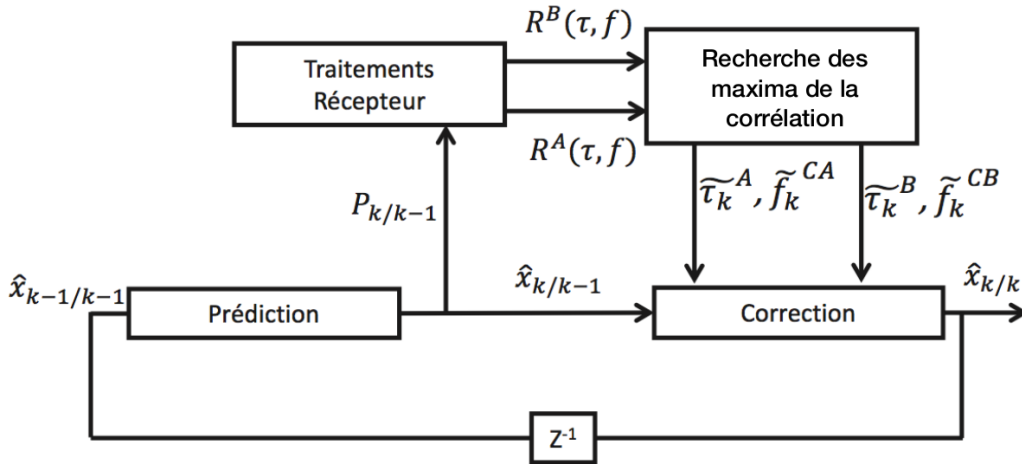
$R^B(\tau, f)$

Traitements Récepteur

Recherche des maxima de la corrélation

$R^A(\tau, f)$

$P_{k/k-1}$

$\widetilde{\tau_k}^A, \widetilde{f_k}^{CA}$

$\widetilde{\tau_k}^B, \widetilde{f_k}^{CB}$

$\hat{x}_{k-1/k-1}$

Prédiction

$\hat{x}_{k/k-1}$

Correction

$\hat{x}_{k/k}$

Z-1